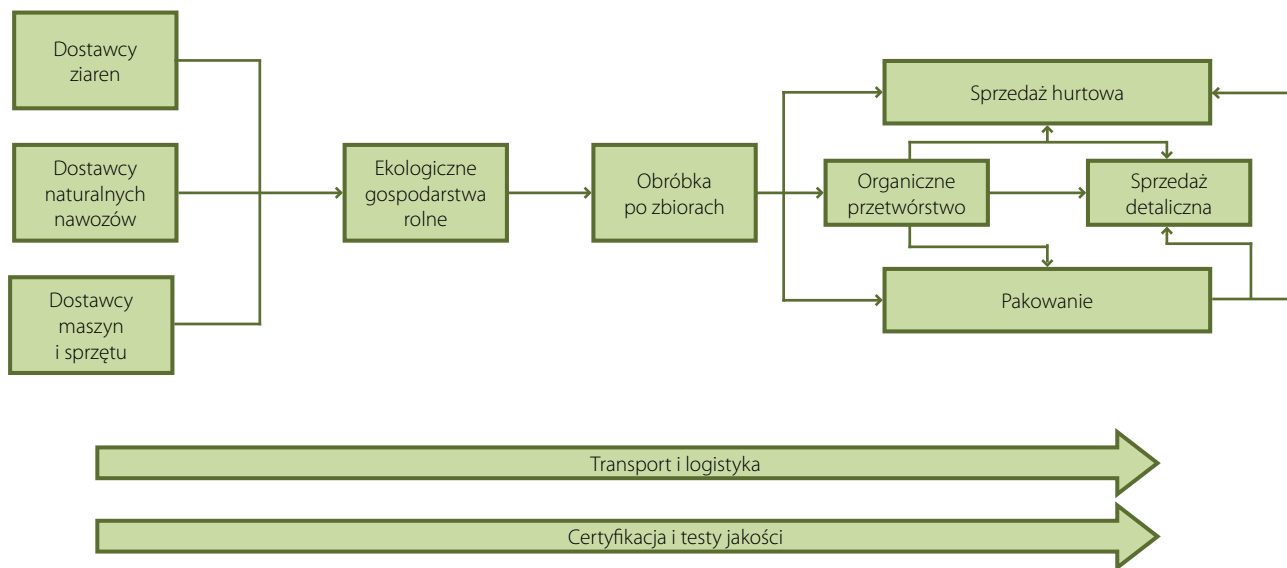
Dostawcy ziaren

Dostawcy naturalnych nawozów

Dostawcy maszyn i sprzętu

Ekologiczne gospodarstwa rolne

Obróbka po zbiorach

Sprzedaż hurtowa

Organiczne przetwórstwo

Sprzedaż detaliczna

Pakowanie

Transport i logistyka

Certyfikacja i testy jakości